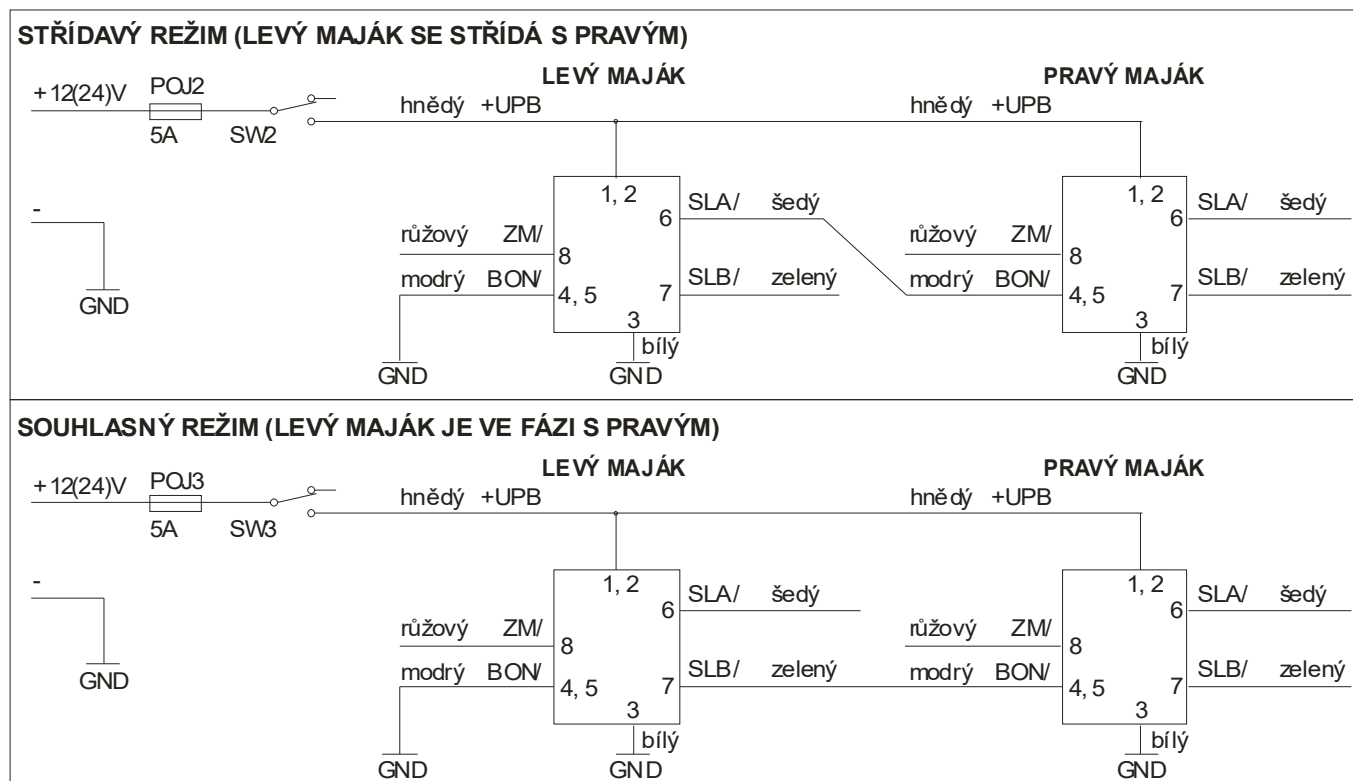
STŘÍDAVÝ REŽIM (LEVÝ MAJÁK SE STŘÍDÁ S PRAVÝM)

+12(24)V POJ2 5A SW2

hnědý +UPB

LEVÝ MAJÁK

1, 2
6
8
4, 5
7
3

SLA/ šedý
růžový ZM/
modrý BON/
SLB/ zelený
bílý

GND
GND

-
GND

PRAVÝ MAJÁK

hnědý +UPB

1, 2
6
8
4, 5
7
3

SLA/ šedý
růžový ZM/
modrý BON/
SLB/ zelený
bílý

GND

SOUHLASNÝ REŽIM (LEVÝ MAJÁK JE VE FÁZI S PRAVÝM)

+12(24)V POJ3 5A SW3

hnědý +UPB

LEVÝ MAJÁK

1, 2
6
8
4, 5
7
3

SLA/ šedý
růžový ZM/
modrý BON/
SLB/ zelený
bílý

GND
GND

-
GND

PRAVÝ MAJÁK

hnědý +UPB

1, 2
6
8
4, 5
7
3

SLA/ šedý
růžový ZM/
modrý BON/
SLB/ zelený
bílý

GND